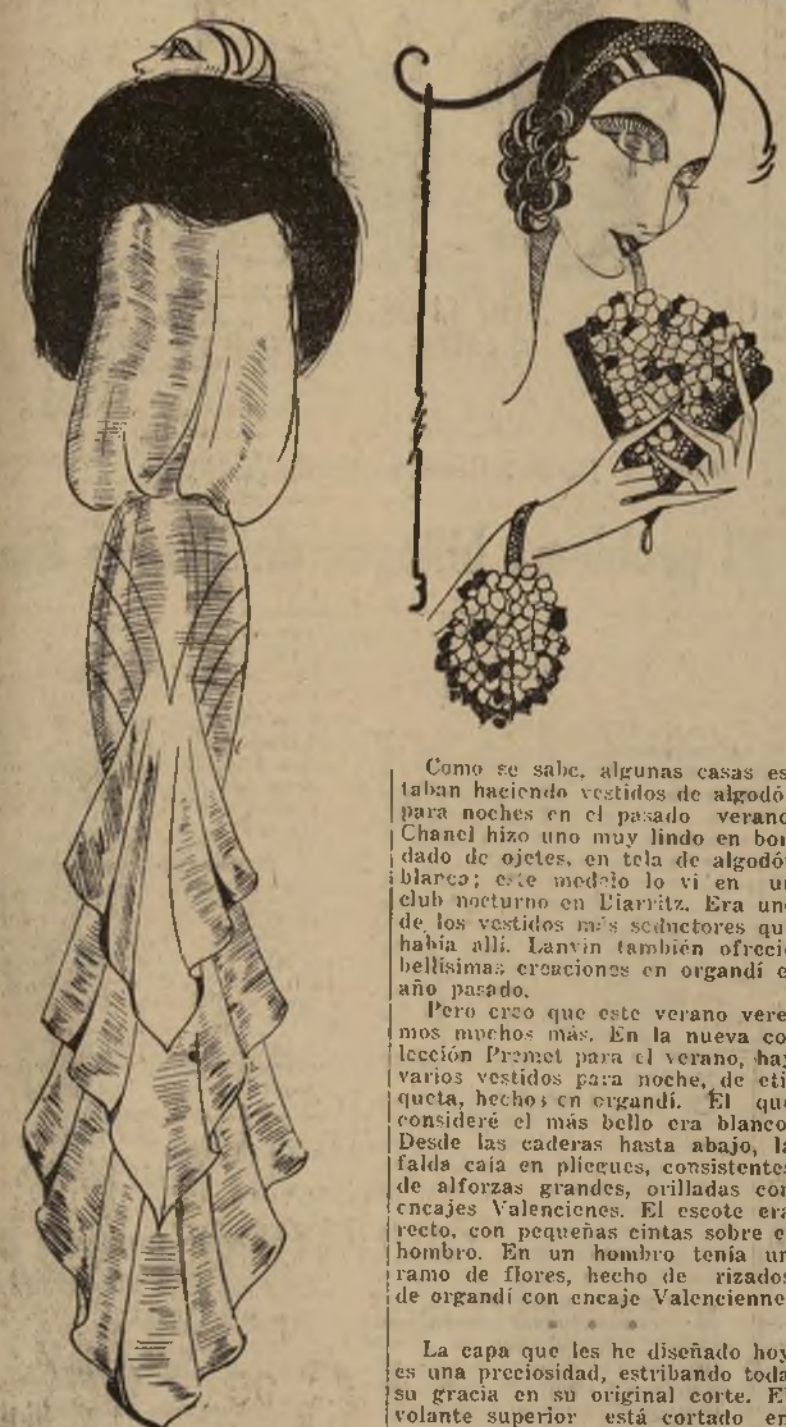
Como se sabe, algunas casas estaban haciendo vestidos de algodó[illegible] para noches en el pasado veran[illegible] Chanel hizo uno muy lindo en bor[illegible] dado de ojetes, en tela de algodó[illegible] blanco; este modelo lo vi en u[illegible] club nocturno en Biarritz. Era un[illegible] de los vestidos más seductores qu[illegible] había allí. Lanvin también ofreci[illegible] bellísimas creaciones en organdí e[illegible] año pasado.

Pero creo que este verano vere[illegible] mos muchos más. En la nueva co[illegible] lección Premet para el verano, hay varios vestidos para noche, de eti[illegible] queta, hechos en organdí. El qu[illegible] consideré el más bello era blanco. Desde las caderas hasta abajo, l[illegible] falda caía en pliegues, consistente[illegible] de alforzas grandes, orilladas co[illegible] encajes Valenciennes. El escote er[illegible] recto, con pequeñas cintas sobre e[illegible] hombro. En un hombro tenía u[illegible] ramo de flores, hecho de rizados de organdí con encaje Valencienne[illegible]

* * *

La capa que les he diseñado ho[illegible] es una preciosidad, estribando toda su gracia en su original corte. E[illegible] volante superior está cortado e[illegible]